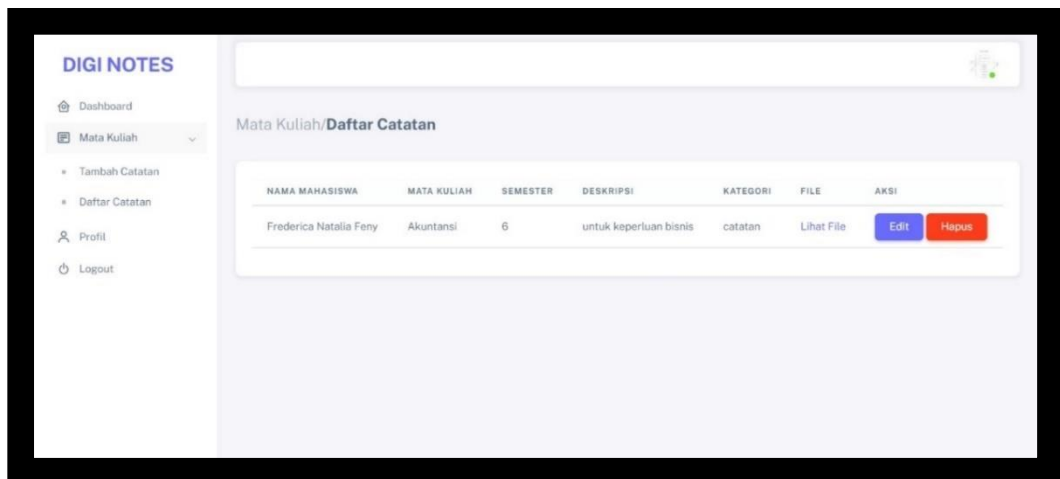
DIGI NOTES

Dashboard

Mata Kuliah

Tambah Catatan

Daftar Catatan

Profil

Logout

Mata Kuliah/Daftar Catatan

| NAMA MAHASISWA | MATA KULIAH | SEMESTER | DESKRIPSI | KATEGORI | FILE | AKSI |
|---|---|---|---|---|---|---|
| Frederica Natalia Feny | Akuntansi | 6 | untuk keperluan bisnis | catatan | Lihat File | Edit Hapus |